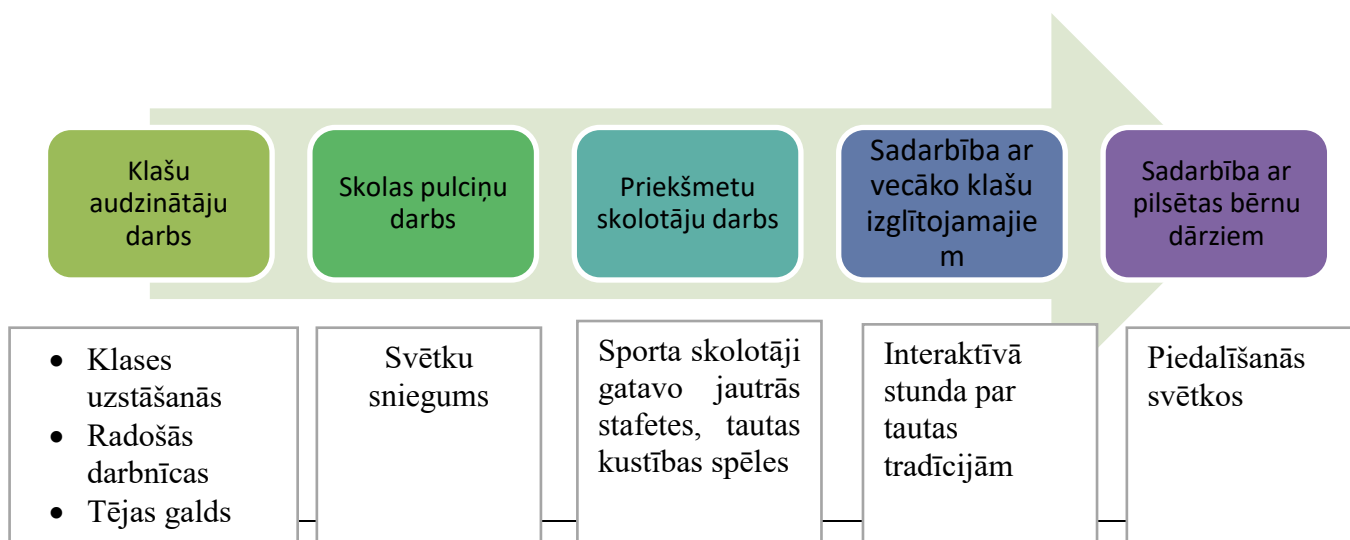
Klašu audzinātāju darbs

Skolas pulciņu darbs

Priekšmetu skolotāju darbs

Sadarbība ar vecāko klašu izglītojamajiem

Sadarbība ar pilsētas bērnu dārziem

- Klases uzstāšanās
- Radošās darbnīcas
- Tējas galds

Svētku sniegums

Sporta skolotāji gatavo jautrās stafetes, tautas kustības spēles

Interaktīvā stunda par tautas tradīcijām

Piedalīšanās svētkos